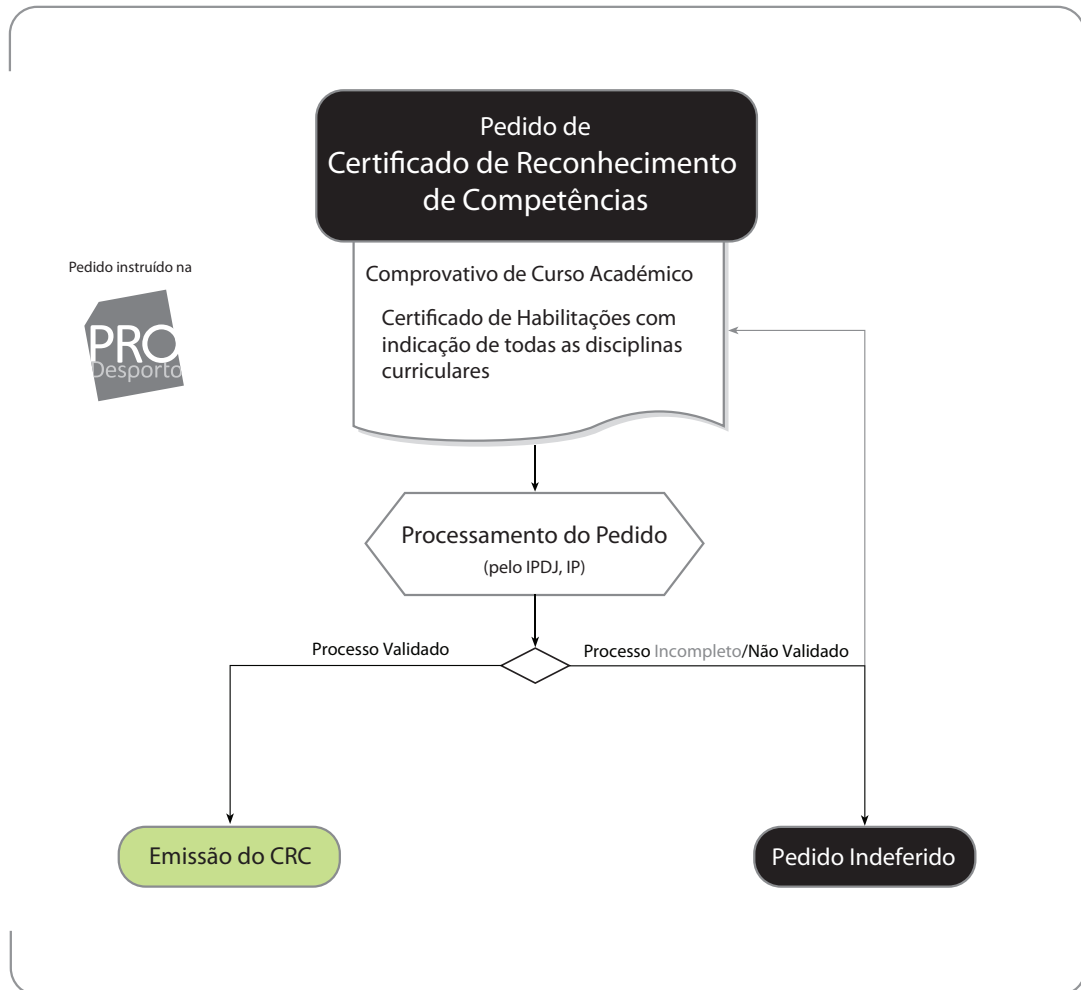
Pedido de
Certificado de Reconhecimento de Competências

Pedido instruído na

PRO Desporto

Comprovativo de Curso Académico

Certificado de Habilitações com indicação de todas as disciplinas curriculares

Processamento do Pedido
(pelo IPDJ, IP)

Processo Validado

Processo Incompleto/Não Validado

Emissão do CRC

Pedido Indeferido